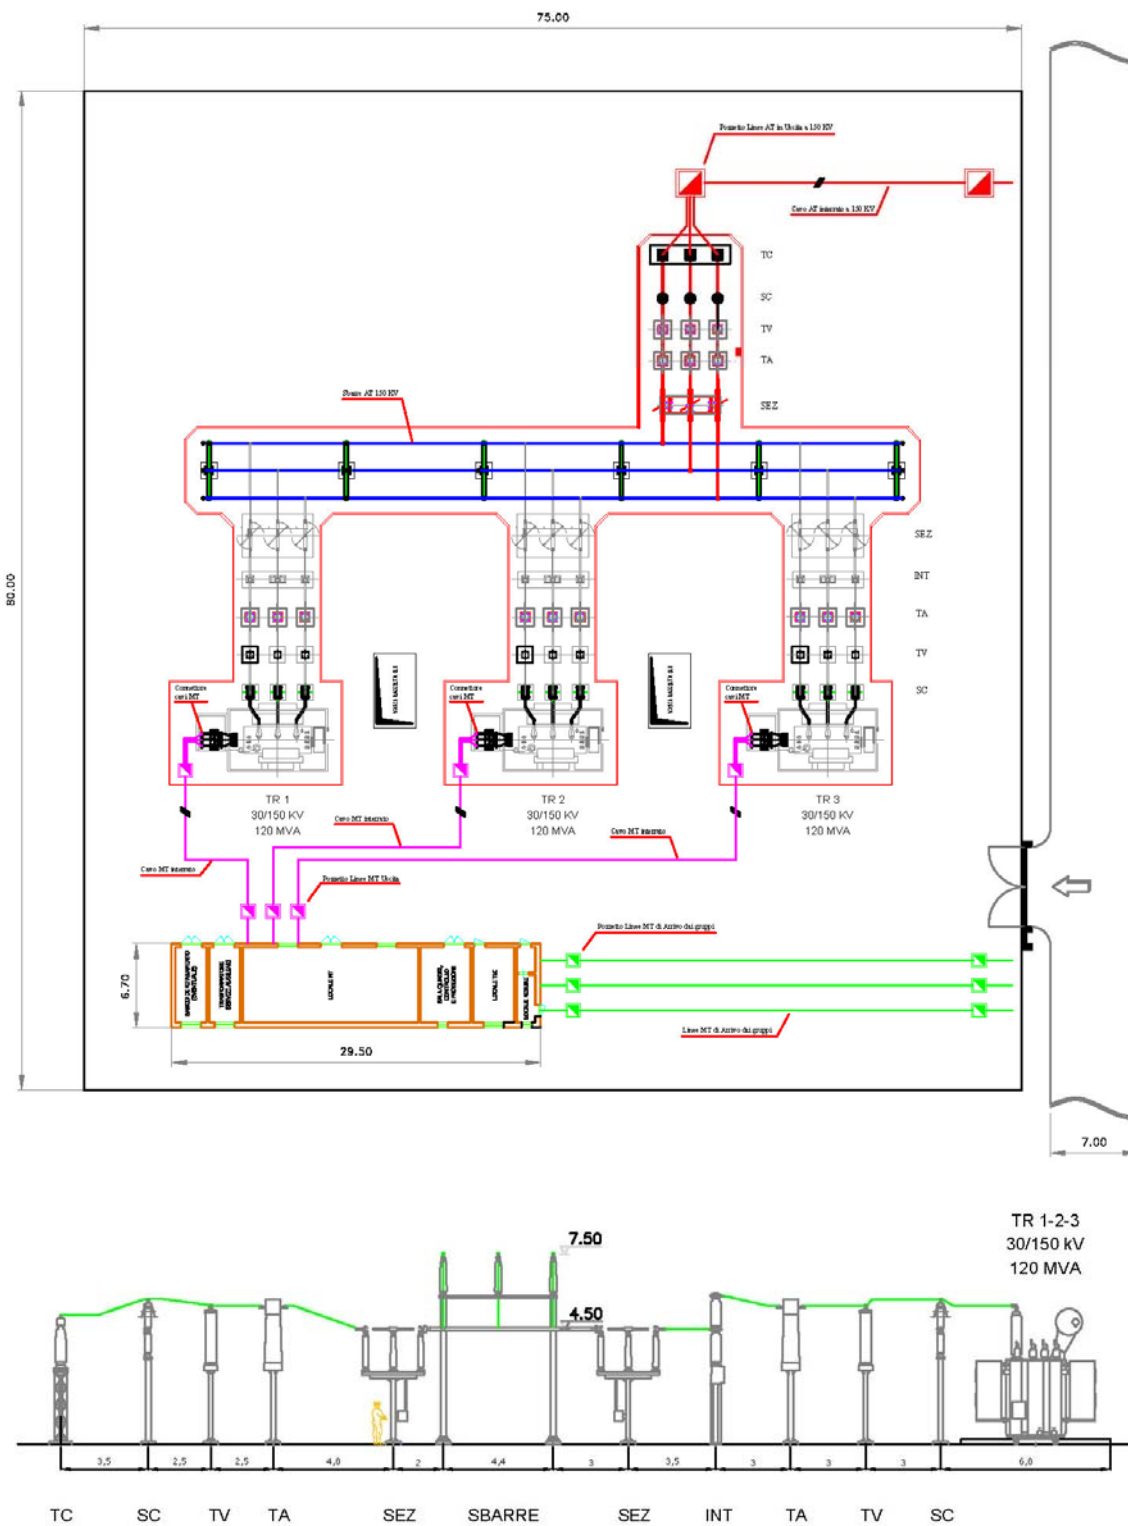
75.00

80.00

Pozzetto Linea AT in Uscita a 150 KV

Cavo AT interrato a 150 KV

TC

SC

TV

TA

SEZ

Sbarre AT 150 KV

SEZ

INT

TA

TV

SC

Connettore cavi MT

Connettore cavi MT

Connettore cavi MT

TR 1
30/150 KV
120 MVA

TR 2
30/150 KV
120 MVA

TR 3
30/150 KV
120 MVA

Cavo MT interrato

Cavo MT interrato

Cavo MT interrato

Pozzetto Linee MT Uscita

Pozzetto Linee MT di Arrivo dai gruppi

LOCALE MT

LOCALE TLC

Linee MT di Arrivo dai gruppi

6.70

29.50

7.00

7.50

4.50

TR 1-2-3
30/150 kV
120 MVA

3,5 | 2,5 | 2,5 | 4,0 | 2 | 4,4 | 3 | 3,5 | 3 | 3 | 3 | 6,0

TC SC TV TA SEZ SBARRE SEZ INT TA TV SC